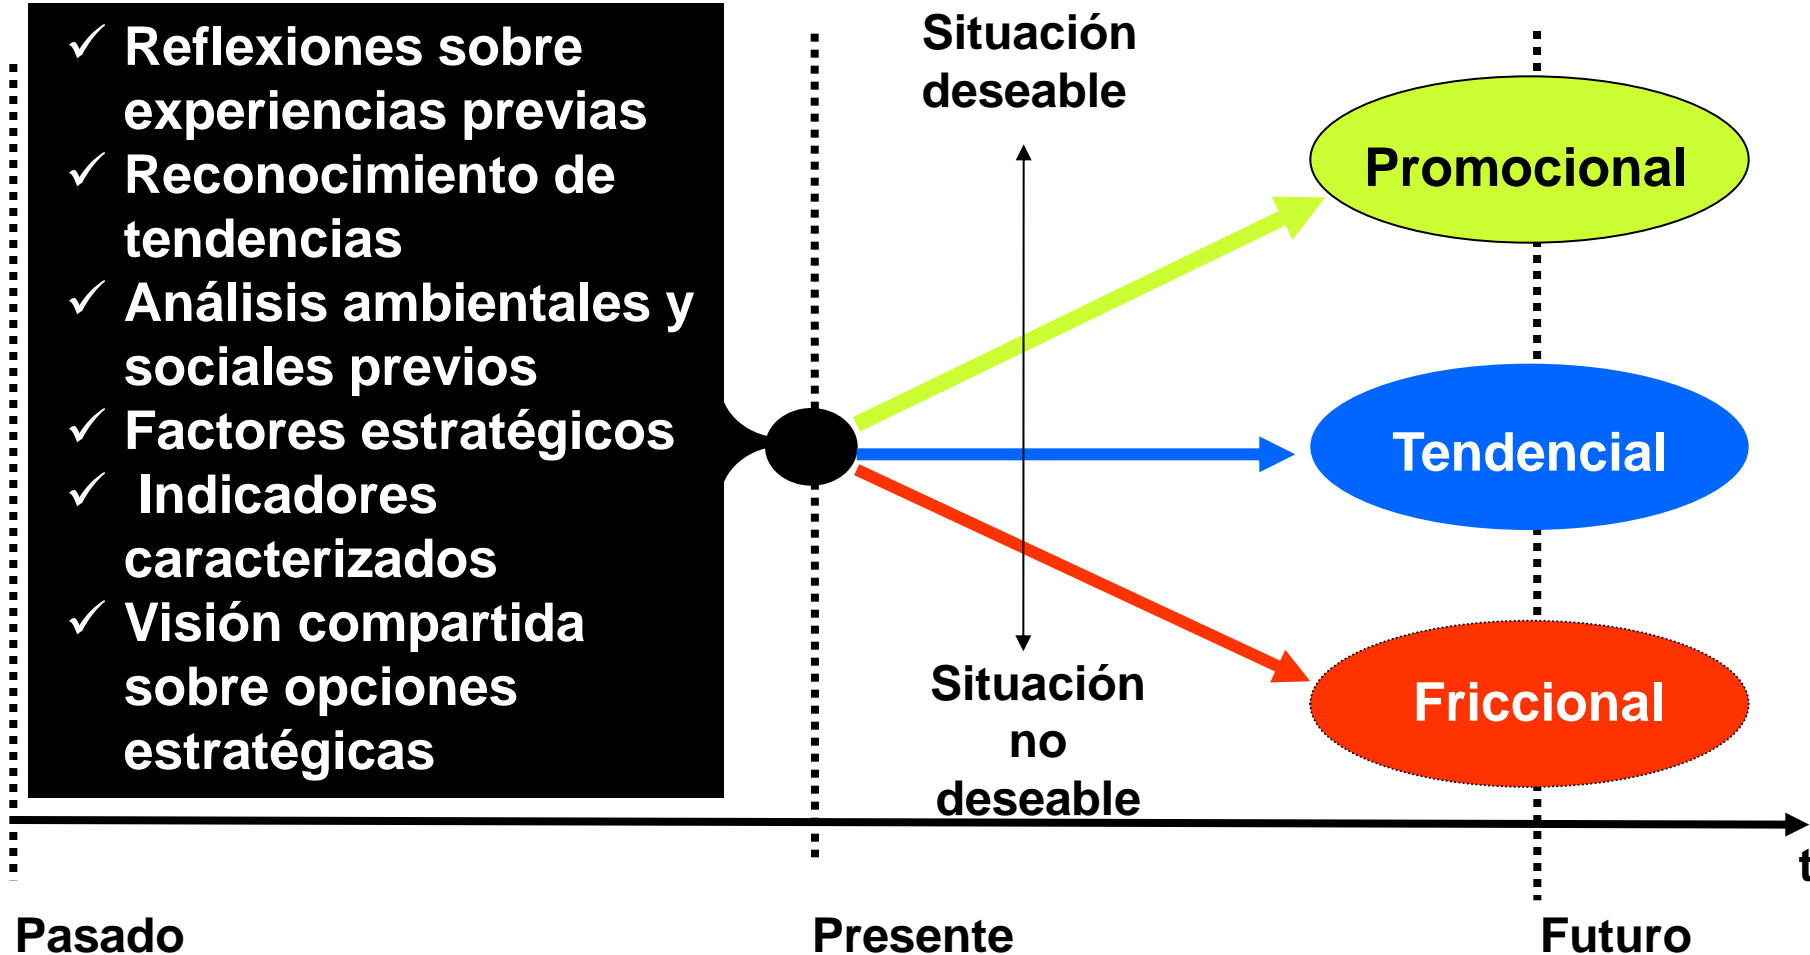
✓ Reflexiones sobre experiencias previas
✓ Reconocimiento de tendencias
✓ Análisis ambientales y sociales previos
✓ Factores estratégicos
✓ Indicadores caracterizados
✓ Visión compartida sobre opciones estratégicas

Situación deseable

Situación no deseable

Promocional

Tendencial

Friccional

t

Pasado

Presente

Futuro